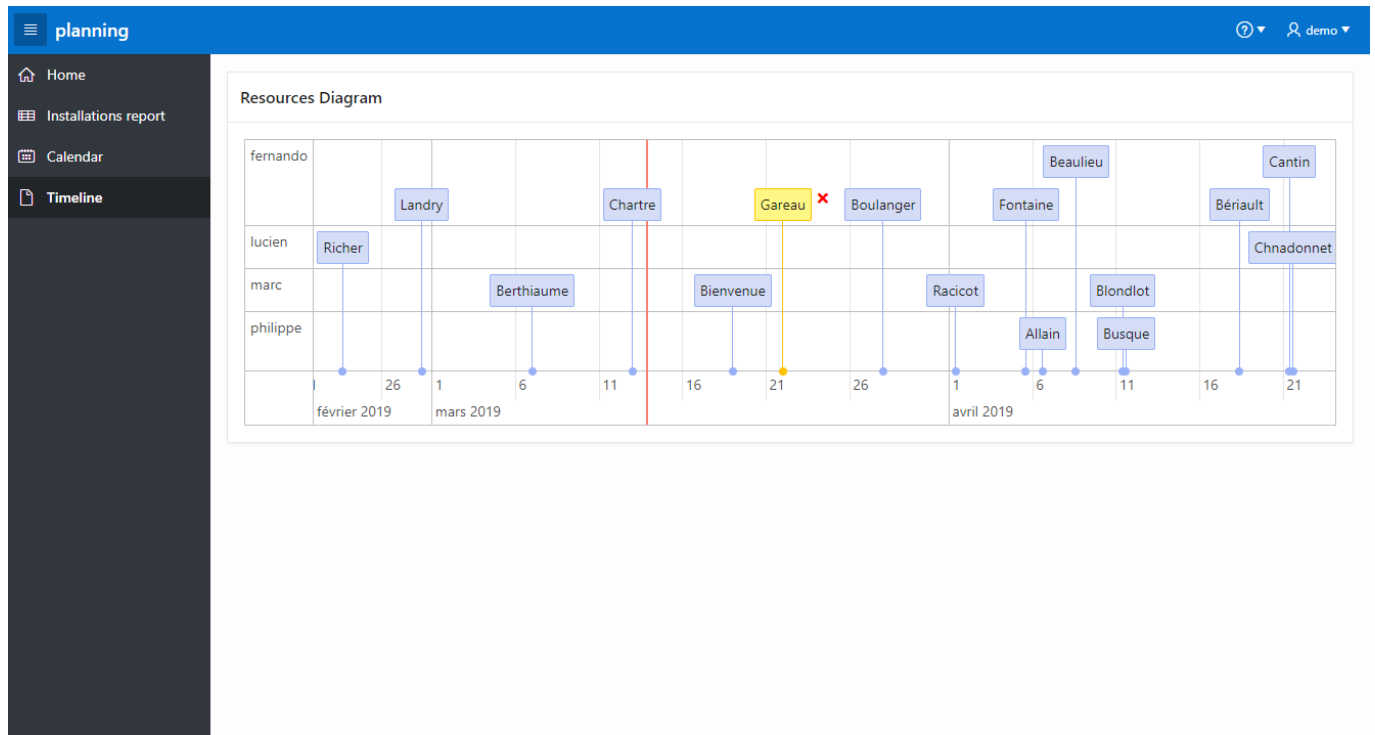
planning

demo

Home
Installations report
Calendar
Timeline

Resources Diagram

fernando
lucien
marc
philippe

Beaulieu
Cantin
Landry
Chartre
Gareau
Boulanger
Fontaine
Bériault
Richer
Chnadonnet
Berthiaume
Bienvenue
Racicot
Blondlot
Allain
Busque

26 1 6 11 16 21 26 1 6 11 16 21
février 2019
mars 2019
avril 2019